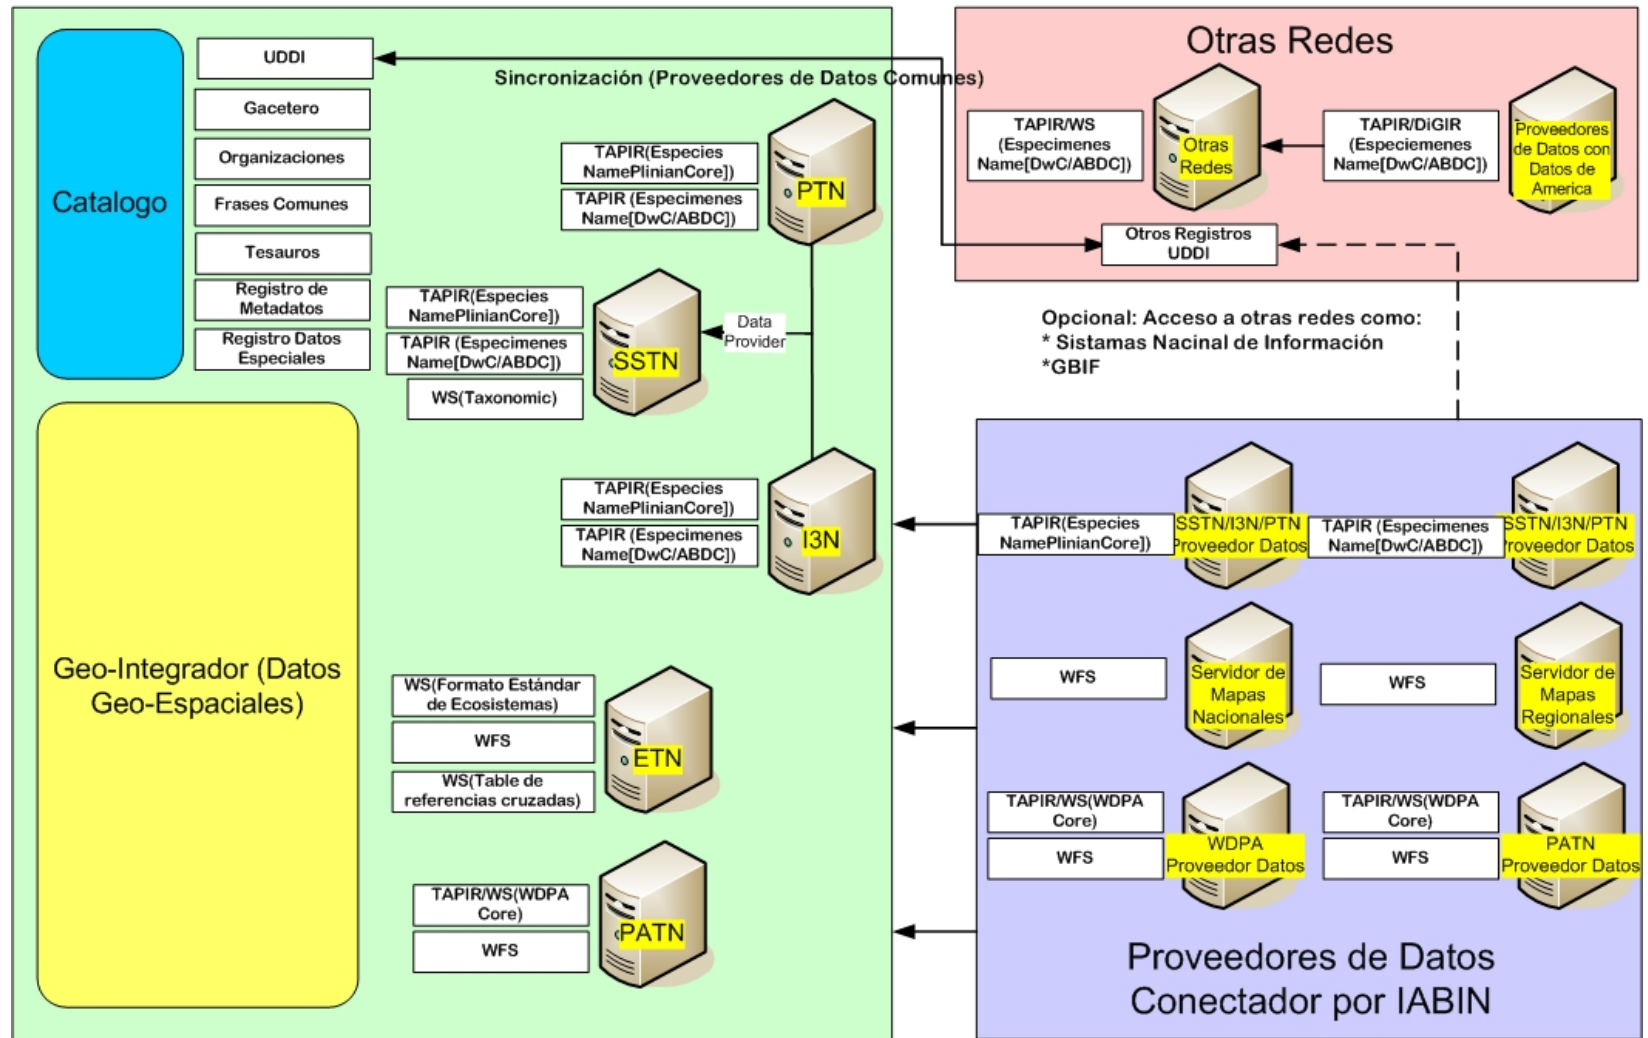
Catalogo

UDDI

Gacetero

Organizaciones

Frases Comunes

Tesauros

Registro de Metadatos

Registro Datos Especiales

Sincronización (Proveedores de Datos Comunes)

TAPIR(Especies NamePlinianCore])

TAPIR (Especimenes Name[DwC/ABDC])

PTN

TAPIR(Especies NamePlinianCore])

TAPIR (Especimenes Name[DwC/ABDC])

WS(Taxonomic)

SSTN

Data Provider

TAPIR(Especies NamePlinianCore])

TAPIR (Especimenes Name[DwC/ABDC])

I3N

Geo-Integrador (Datos Geo-Espaciales)

WS(Formato Estándar de Ecosistemas)

WFS

WS(Table de referencias cruzadas)

ETN

TAPIR/WS(WDPA Core)

WFS

PATN

Otras Redes

TAPIR/WS (Especimenes Name[DwC/ABDC])

Otras Redes

TAPIR/DiGIR (Especiemenes Name[DwC/ABDC])

Proveedores de Datos con Datos de America

Otros Registros UDDI

Opcional: Acceso a otras redes como:
* Sistamas Nacinal de Información
*GBIF

TAPIR(Especies NamePlinianCore])

SSTN/I3N/PTN Proveedor Datos

TAPIR (Especimenes Name[DwC/ABDC])

SSTN/I3N/PTN Proveedor Datos

WFS

Servidor de Mapas Nacionales

WFS

Servidor de Mapas Regionales

TAPIR/WS(WDPA Core)

WFS

WDPA Proveedor Datos

TAPIR/WS(WDPA Core)

WFS

PATN Proveedor Datos

Proveedores de Datos Conectador por IABIN